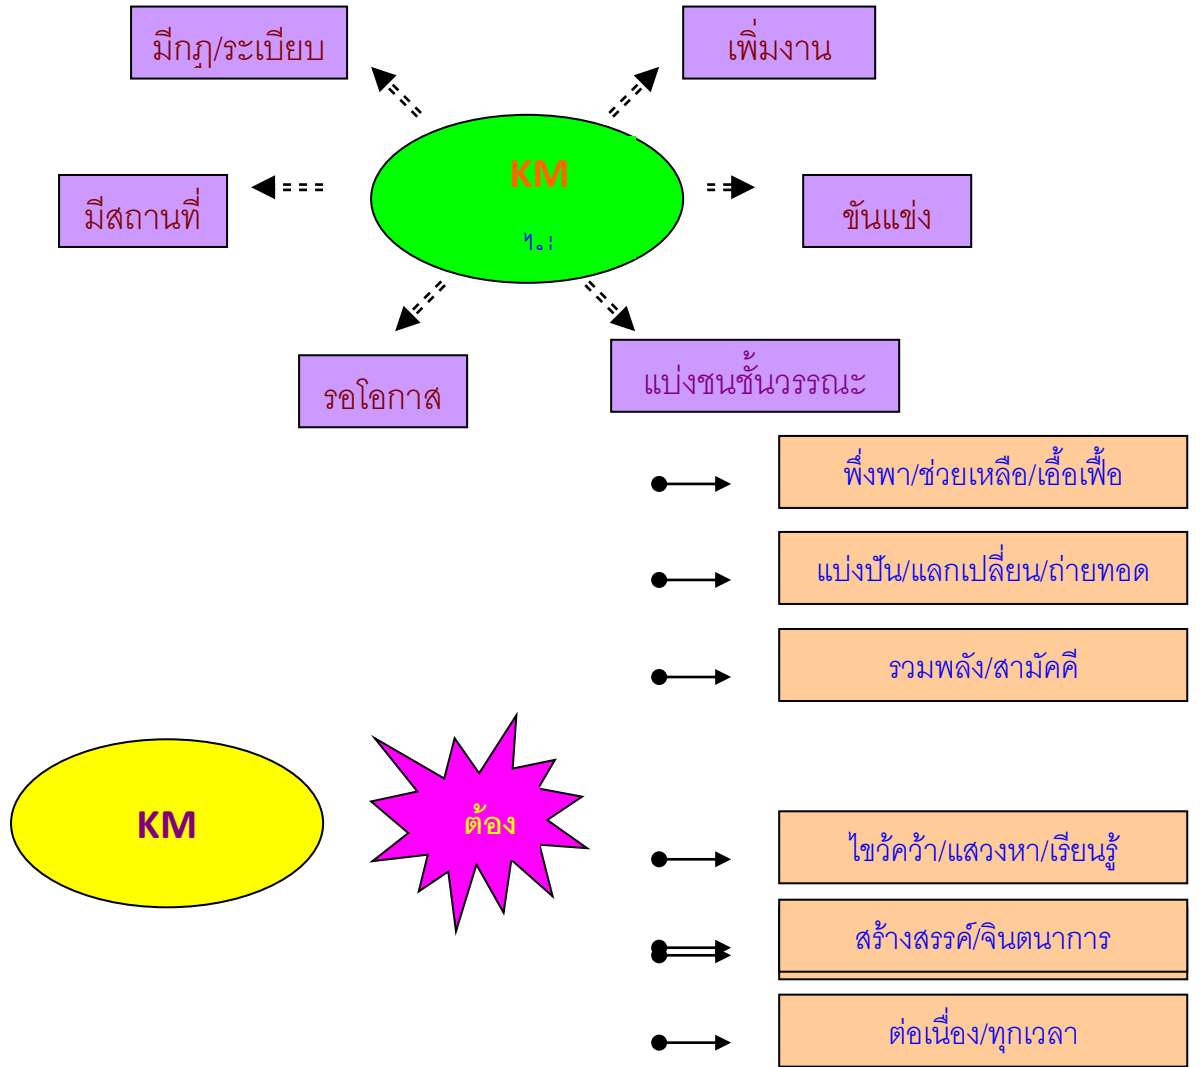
มีกฎ/ระเบียบ

เพิ่มงาน

KM

ไม่

มีสถานที่

ขันแข่ง

รอโอกาส

แบ่งชนชั้นวรรณะ

พึ่งพา/ช่วยเหลือ/เอื้อเฟื้อ

แบ่งปัน/แลกเปลี่ยน/ถ่ายทอด

รวมพลัง/สามัคคี

KM

ต้อง

ไขว้คว้า/แสวงหา/เรียนรู้

สร้างสรรค์/จินตนาการ

ต่อเนื่อง/ทุกเวลา